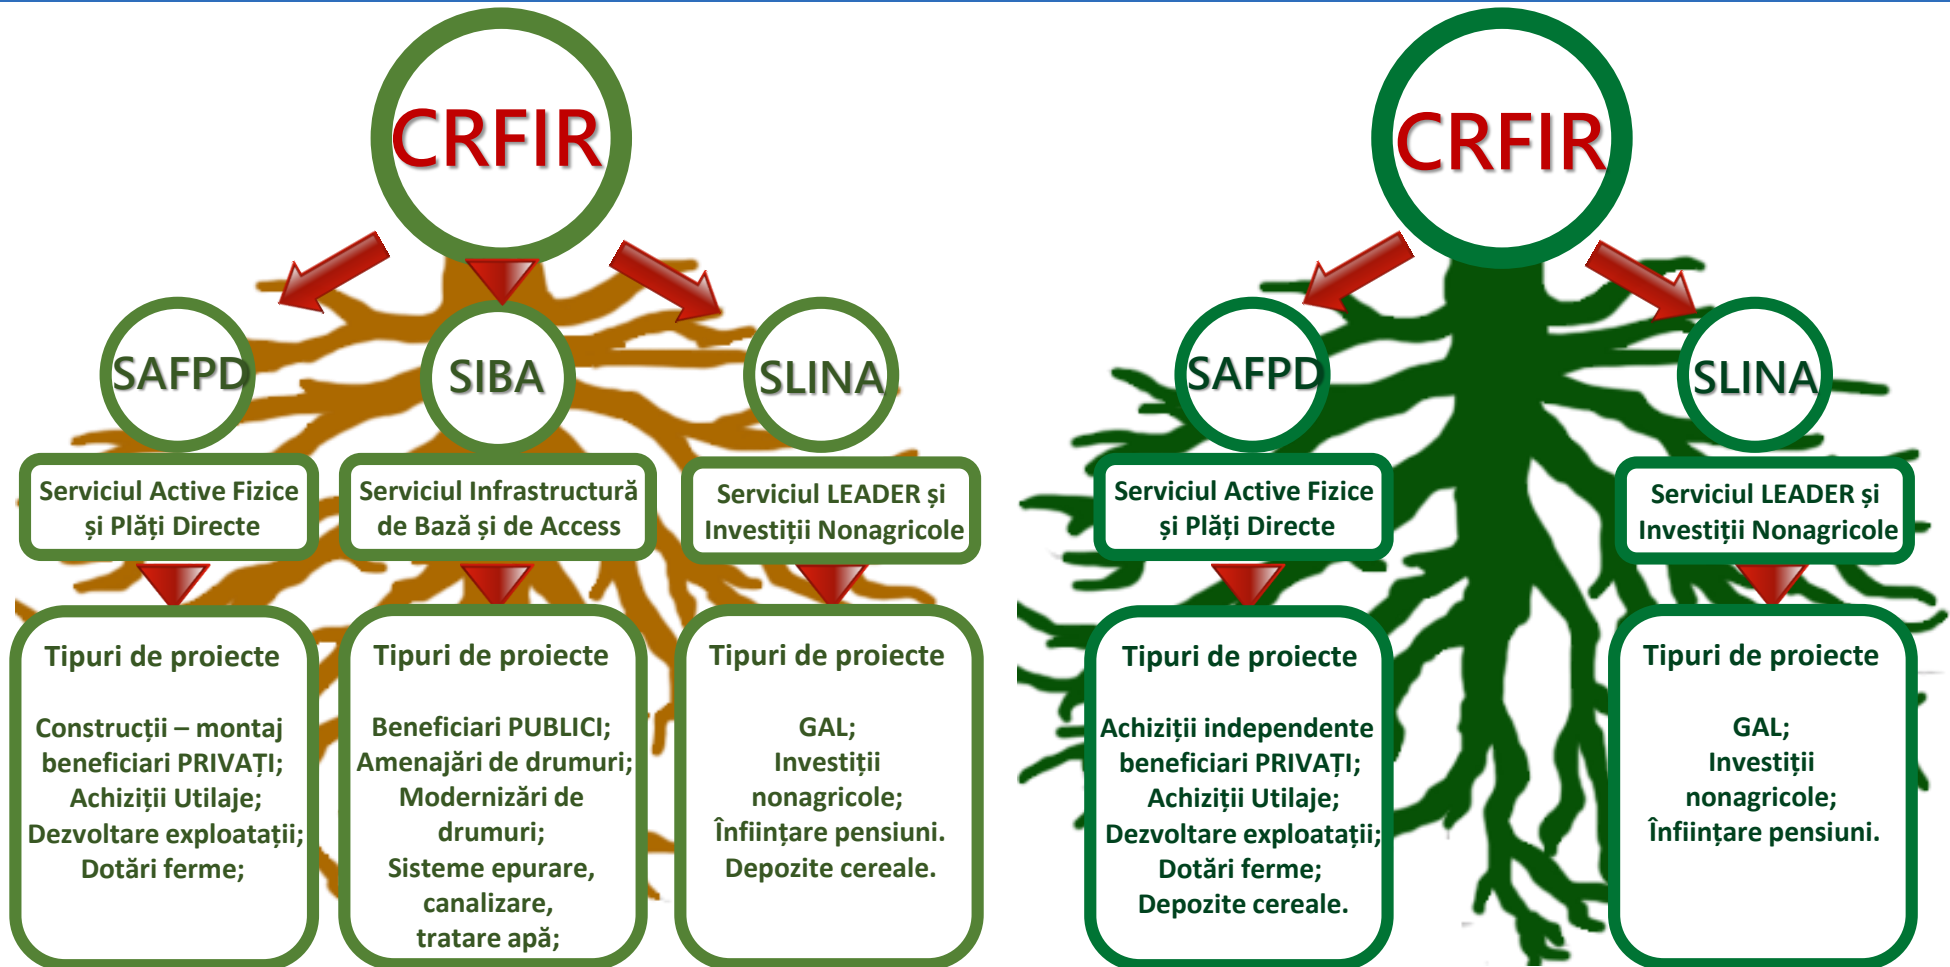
CRFIR

SAFPD

SIBA

SLINA

Serviciul Active Fizice și Plăți Directe

Serviciul Infrastructură de Bază și de Access

Serviciul LEADER și Investiții Nonagricole

Tipuri de proiecte

Construcții – montaj beneficiari PRIVAȚI; Achiziții Utilaje; Dezvoltare exploatații; Dotări ferme;

Tipuri de proiecte

Beneficiari PUBLICI; Amenajări de drumuri; Modernizări de drumuri; Sisteme epurare, canalizare, tratare apă;

Tipuri de proiecte

GAL; Investiții nonagricole; Înființare pensiuni. Depozite cereale.

CRFIR

SAFPD

SLINA

Serviciul Active Fizice și Plăți Directe

Serviciul LEADER și Investiții Nonagricole

Tipuri de proiecte

Achiziții independente beneficiari PRIVAȚI; Achiziții Utilaje; Dezvoltare exploatații; Dotări ferme; Depozite cereale.

Tipuri de proiecte

GAL; Investiții nonagricole; Înființare pensiuni.